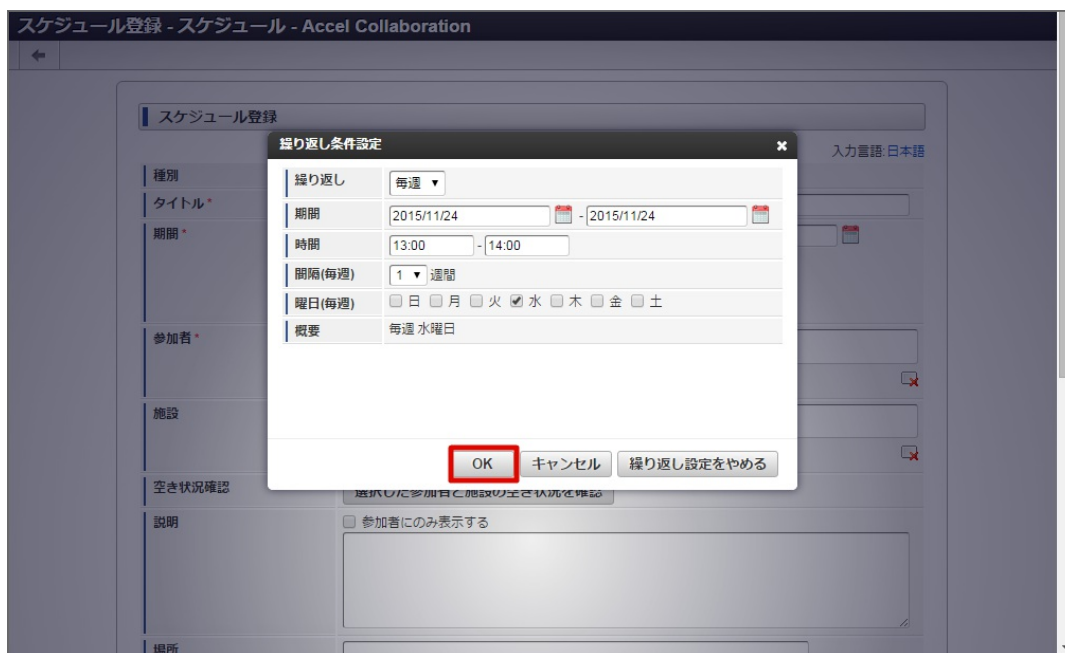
スケジュール登録 - スケジュール - Accel Collaboration

スケジュール登録

入力言語:日本語

種別
タイトル*
期間*
参加者*
施設
空き状況確認
説明
場所

繰り返し条件設定

| 繰り返し | 毎週 ▾ |
|---|---|
| 期間 | 2015/11/24 - 2015/11/24 |
| 時間 | 13:00 - 14:00 |
| 間隔(毎週) | 1 ▾ 週間 |
| 曜日(毎週) | 日 月 火 水 木 金 土 |
| 概要 | 毎週 水曜日 |

OK キャンセル 繰り返し設定をやめる

選択した参加者と施設の空き状況を確認

参加者にのみ表示する